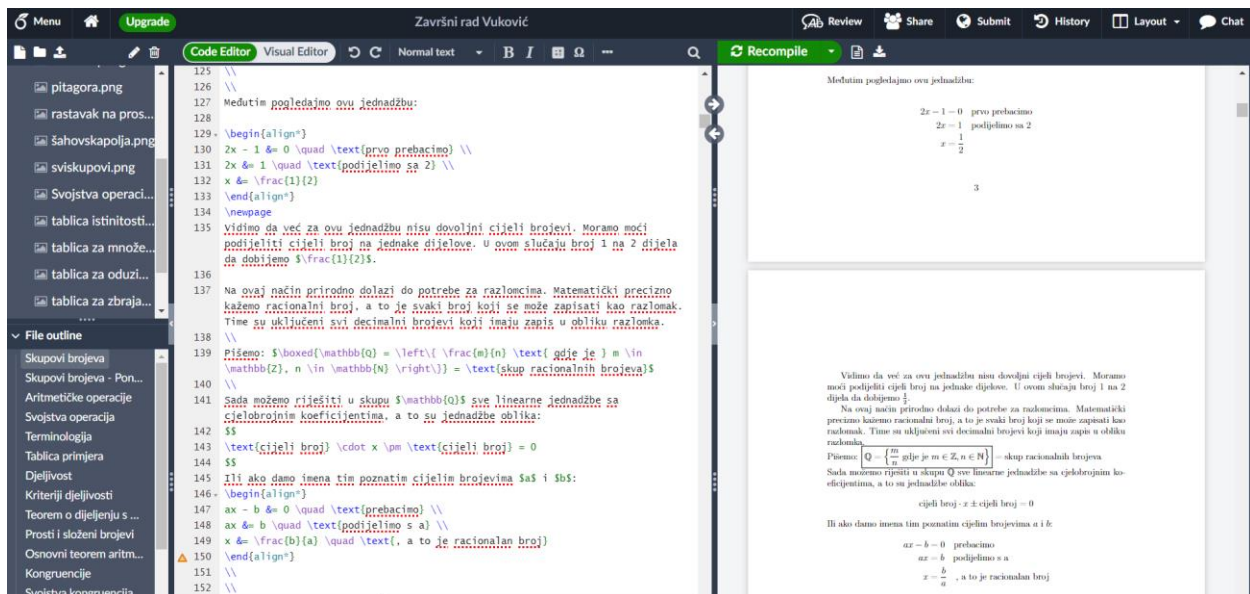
Menu Upgrade Završni rad Vuković Review Share Submit History Layout Chat

pitagora.png
rastavak na pros...
šahovskapolja.png
sviskupovi.png
Svojstva operaci...
tablica istinitosti...
tablica za množe...
tablica za oduzi...
tablica za zbraja...

File outline
Skupovi brojeva
Skupovi brojeva - Pon...
Aritmetičke operacije
Svojstva operacija
Terminologija
Tablica primjera
Djeljivost
Kriteriji djeljivosti
Teorem o dijeljenju s ...
Prosti i složeni brojevi
Osnovni teorem aritm...
Kongruencije
Svojstva kongruencija

Code Editor Visual Editor Normal text B I Ω

125 \\
126 \\
127 Međutim pogledajmo ovu jednadžbu:
128
129 \begin{align*}
130 2x - 1 &= 0 \quad \text{prvo prebacimo} \\
131 2x &= 1 \quad \text{podijelimo sa 2} \\
132 x &= \frac{1}{2}
133 \end{align*}
134 \newpage
135 Vidimo da već za ovu jednadžbu nisu dovoljni cijeli brojevi. Moramo moći podijeliti cijeli broj na jednake dijelove. U ovom slučaju broj 1 na 2 dijela da dobijemo $\frac{1}{2}$.
136
137 Na ovaj način prirodno dolazi do potrebe za razlomcima. Matematički precizno kažemo racionalni broj, a to je svaki broj koji se može zapisati kao razlomak. Time su uključeni svi decimalni brojevi koji imaju zapis u obliku razlomka.
138 \\
139 Pišemo: $\boxed{\mathbb{Q} = \left\{ \frac{m}{n} \text{ gdje je } m \in \mathbb{Z}, n \in \mathbb{N} \right\}} = \text{skup racionalnih brojeva}$
140 \\
141 Sada možemo riješiti u skupu $\mathbb{Q}$ sve linearne jednadžbe sa cjelobrojnim koeficijentima, a to su jednadžbe oblika:
142 $$
143 \text{cijeli broj} \cdot x \pm \text{cijeli broj} = 0
144 $$
145 Ili ako damo imena tim poznatim cijelim brojevima $a$ i $b$:
146 \begin{align*}
147 ax - b &= 0 \quad \text{prebacimo} \\
148 ax &= b \quad \text{podijelimo s a} \\
149 x &= \frac{b}{a} \quad \text{, a to je racionalan broj}
150 \end{align*}
151 \\
152 \\

Recompile

Međutim pogledajmo ovu jednadžbu:

$2x-1=0$ prvo prebacimo
$2x=1$ podijelimo sa 2
$x=\frac{1}{2}$

3

Vidimo da već za ovu jednadžbu nisu dovoljni cijeli brojevi. Moramo moći podijeliti cijeli broj na jednake dijelove. U ovom slučaju broj 1 na 2 dijela da dobijemo $\frac{1}{2}$.
Na ovaj način prirodno dolazi do potrebe za razlomcima. Matematički precizno kažemo racionalni broj, a to je svaki broj koji se može zapisati kao razlomak. Time su uključeni svi decimalni brojevi koji imaju zapis u obliku razlomka.
Pišemo: $\boxed{\mathbb{Q}=\left\{\frac{m}{n} \text{ gdje je } m\in\mathbb{Z}, n\in\mathbb{N}\right\}}$ = skup racionalnih brojeva
Sada možemo riješiti u skupu $\mathbb{Q}$ sve linearne jednadžbe sa cjelobrojnim koeficijentima, a to su jednadžbe oblika:

cijeli broj $\cdot x \pm$ cijeli broj $=0$

Ili ako damo imena tim poznatim cijelim brojevima $a$ i $b$:

$ax-b=0$ prebacimo
$ax=b$ podijelimo s a
$x=\frac{b}{a}$ , a to je racionalan broj